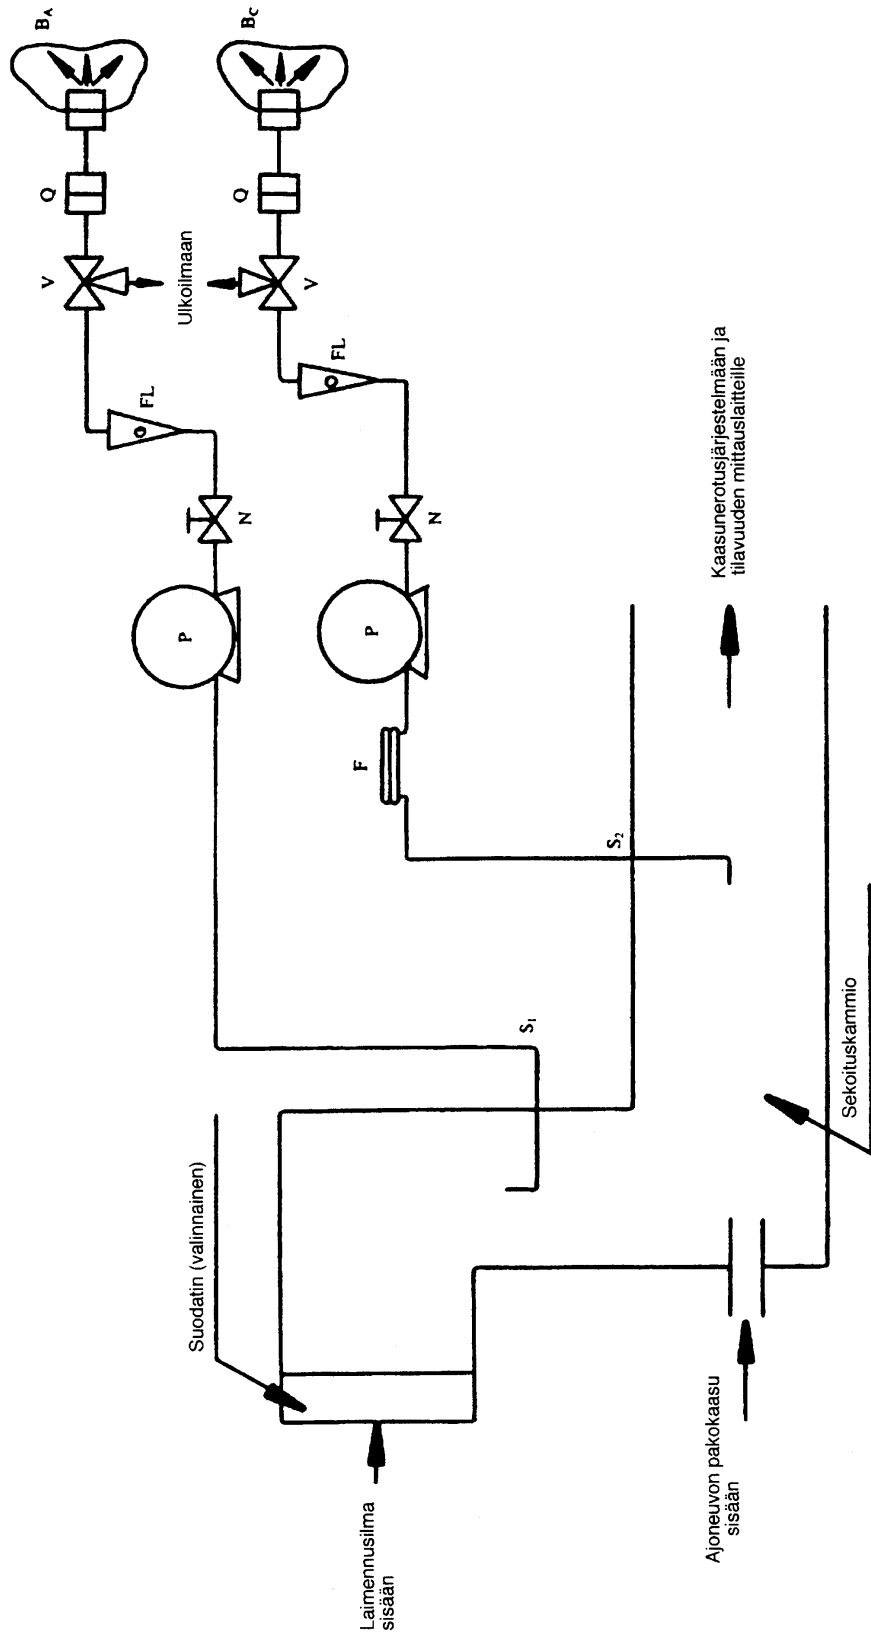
$B_A$
$B_C$
Q
Q
V
Ulkoilmaan
V
FL
FL
N
N
P
P
F
Kaasunerotusjärjestelmään ja tilavuuden mittauslaitteille
$S_2$
$S_1$
Sekoituskammio
Suodatin (valinnainen)
Laimennusilma sisään
Ajoneuvon pakokaasu sisään